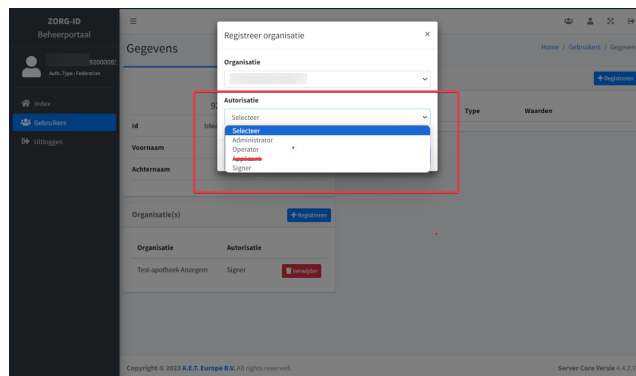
ZORG-ID
Beheerportaal

9200008

Auth. Type: Federation

Index
Gebruikers
Uitloggen

Gegevens

Home / Gebruikers / Gegeven

+ Registreren

92

Id

Voornaam

Achternaam

Type

Waarden

Registreer organisatie

×

Organisatie

Autorisatie

Selecteer

Selecteer
Administrator
Operator
Applicant
Signer

Organisatie(s)

+ Registreren

| Organisatie | Autorisatie | |
|---|---|---|
| Test-apotheek Anzegem | Signer | Verwijder |

Copyright © 2023 A.E.T. Europe B.V. All rights reserved.

Server Core Versie 4.4.2